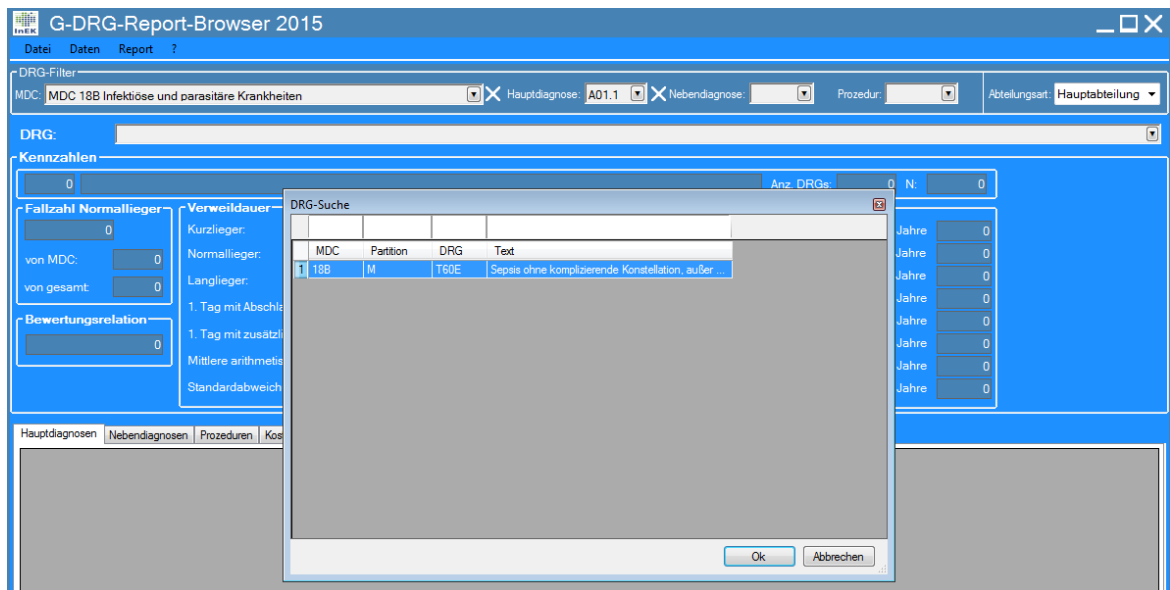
InEK G-DRG-Report-Browser 2015

Datei Daten Report ?

DRG-Filter
MDC: MDC 18B Infektiöse und parasitäre Krankheiten Hauptdiagnose: A01.1 Nebendiagnose: Prozedur: Abteilungsart: Hauptabteilung

DRG:

Kennzahlen
0 Anz. DRGs: 0 N: 0

Fallzahl Normallieger
0
von MDC: 0
von gesamt: 0

Bewertungsrelation
0

Verweildauer
Kurzlieger:
Normallieger:
Langlieger:
1. Tag mit Abschla
1. Tag mit zusätzli
Mittlere arithmetis
Standardabweich

Jahre 0
Jahre 0
Jahre 0
Jahre 0
Jahre 0
Jahre 0
Jahre 0
Jahre 0

Hauptdiagnosen Nebendiagnosen Prozeduren Kos

DRG-Suche

| | MDC | Partition | DRG | Text |
|---|---|---|---|---|
| 1 | 18B | M | T60E | Sepsis ohne komplizierende Konstellation, außer ... |

Ok Abbrechen